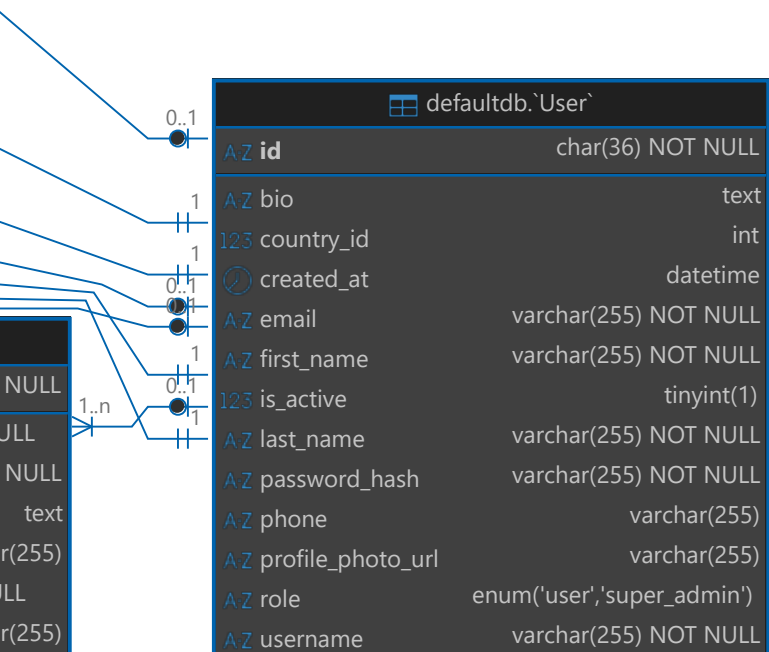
0..1
1
1
0..1
0..1
1
0..1
1
1..n

NULL
ULL
NULL
text
r(255)
ULL
r(255)

defaultdb.`User`

| | |
|---|---|
| AZ id | char(36) NOT NULL |
| AZ bio | text |
| 123 country_id | int |
| created_at | datetime |
| AZ email | varchar(255) NOT NULL |
| AZ first_name | varchar(255) NOT NULL |
| 123 is_active | tinyint(1) |
| AZ last_name | varchar(255) NOT NULL |
| AZ password_hash | varchar(255) NOT NULL |
| AZ phone | varchar(255) |
| AZ profile_photo_url | varchar(255) |
| AZ role | enum('user','super_admin') |
| AZ username | varchar(255) NOT NULL |